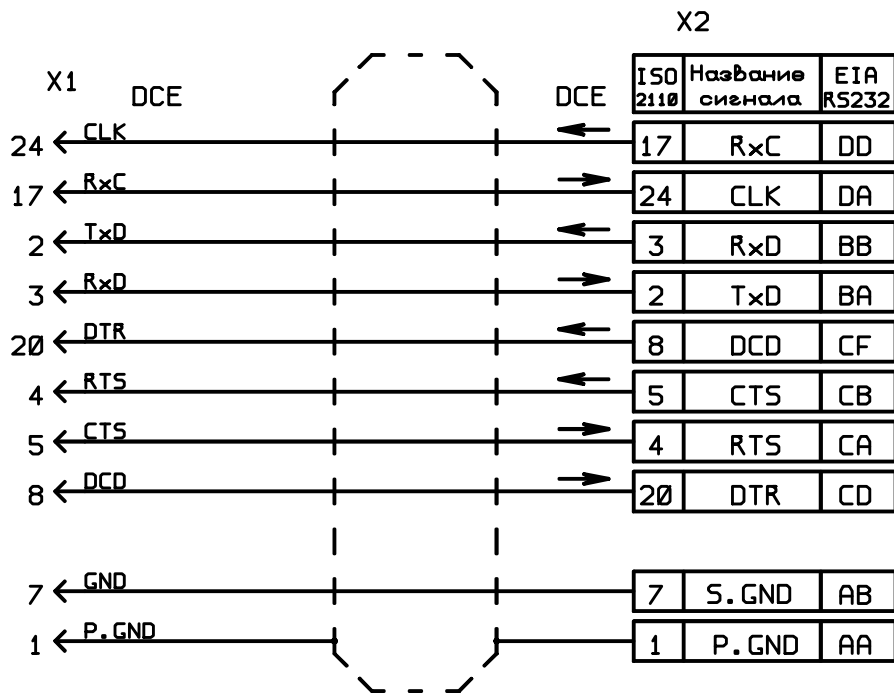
X2

X1 DCE

DCE

| ISO 2110 | Название сигнала | EIA RS232 |
|---|---|---|
| 17 | RxC | DD |
| 24 | CLK | DA |
| 3 | RxD | BB |
| 2 | TxD | BA |
| 8 | DCD | CF |
| 5 | CTS | CB |
| 4 | RTS | CA |
| 20 | DTR | CD |
| 7 | S.GND | AB |
| 1 | P.GND | AA |

24 CLK
17 RxC
2 TxD
3 RxD
20 DTR
4 RTS
5 CTS
8 DCD
7 GND
1 P.GND